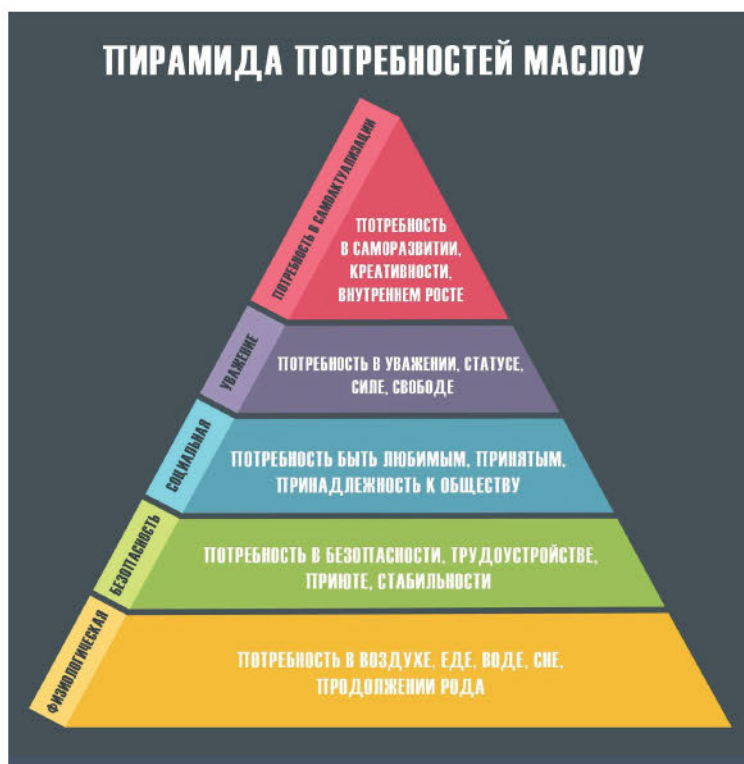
ПИРАМИДА ПОТРЕБНОСТЕЙ МАСЛОУ

ПОТРЕБНОСТЬ В САМОАКТУАЛИЗАЦИИ

ПОТРЕБНОСТЬ В САМОРАЗВИТИИ, КРЕАТИВНОСТИ, ВНУТРЕННЕМ РОСТЕ

УВАЖЕНИЕ

ПОТРЕБНОСТЬ В УВАЖЕНИИ, СТАТУСЕ, СИЛЕ, СВОБОДЕ

СОЦИАЛЬНАЯ

ПОТРЕБНОСТЬ БЫТЬ ЛЮБИМЫМ, ПРИНЯТЫМ, ПРИНАДЛЕЖНОСТЬ К ОБЩЕСТВУ

БЕЗОПАСНОСТЬ

ПОТРЕБНОСТЬ В БЕЗОПАСНОСТИ, ТРУДОУСТРОЙСТВЕ, ПРИЮТЕ, СТАБИЛЬНОСТИ

ФИЗИОЛОГИЧЕСКАЯ

ПОТРЕБНОСТЬ В ВОЗДУХЕ, ЕДЕ, ВОДЕ, СНЕ, ПРОДОЛЖЕНИИ РОДА